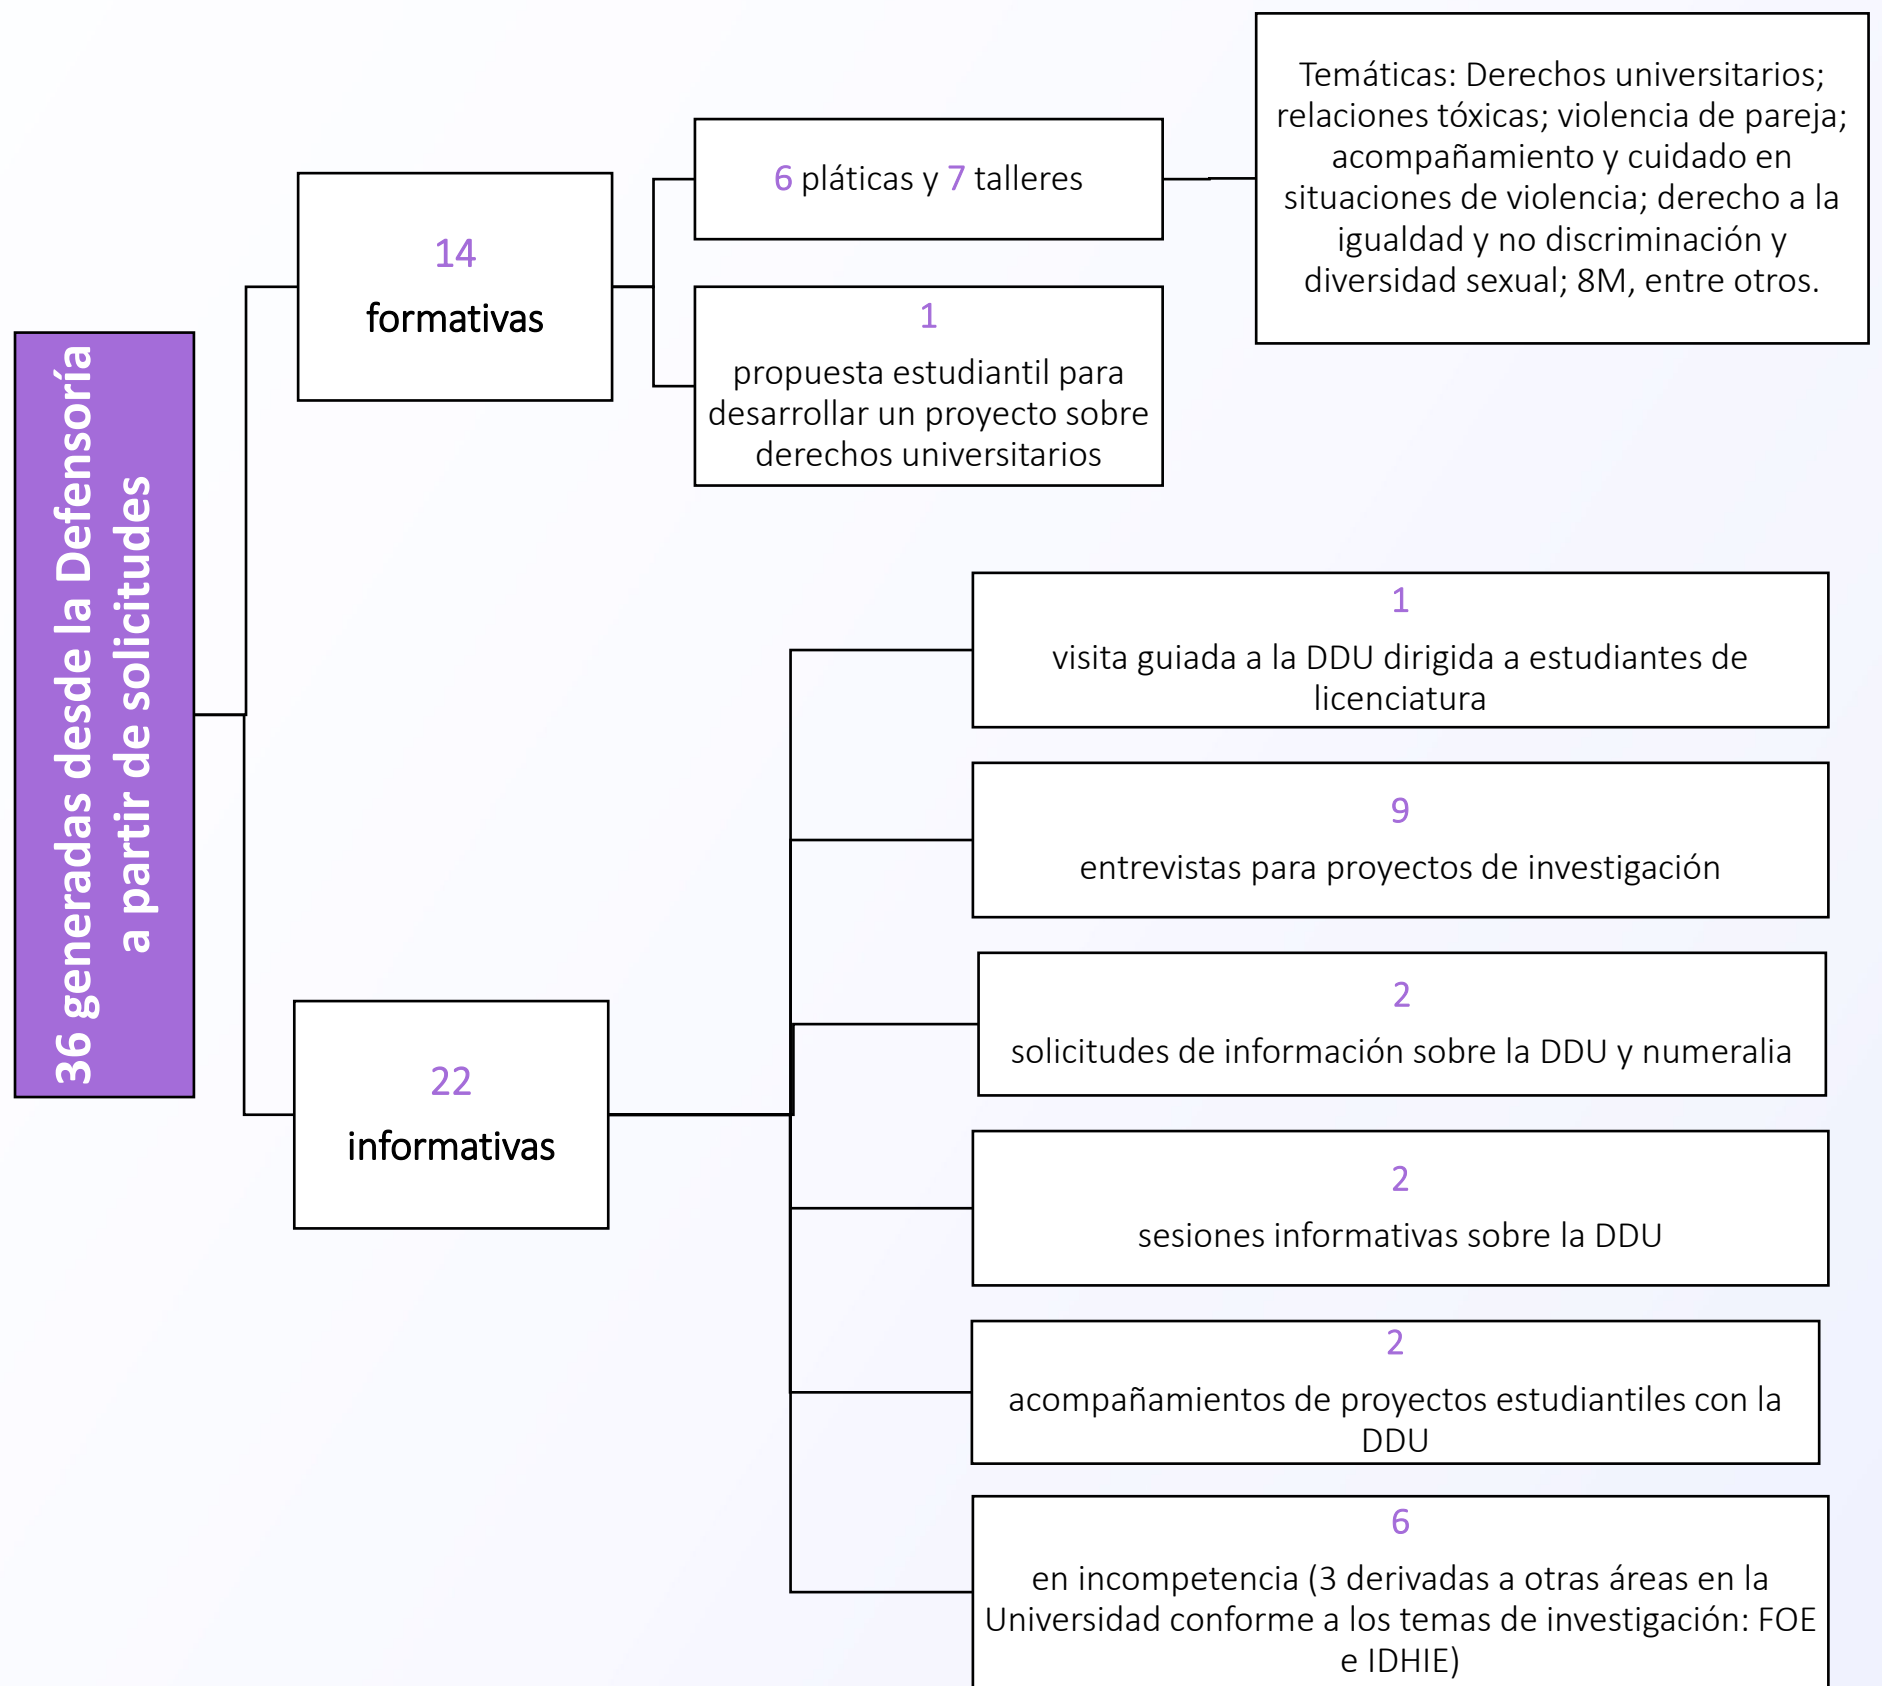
36 generadas desde la Defensoría a partir de solicitudes

14
formativas

6 pláticas y 7 talleres

Temáticas: Derechos universitarios; relaciones tóxicas; violencia de pareja; acompañamiento y cuidado en situaciones de violencia; derecho a la igualdad y no discriminación y diversidad sexual; 8M, entre otros.

1
propuesta estudiantil para desarrollar un proyecto sobre derechos universitarios

22
informativas

1
visita guiada a la DDU dirigida a estudiantes de licenciatura

9
entrevistas para proyectos de investigación

2
solicitudes de información sobre la DDU y numeralia

2
sesiones informativas sobre la DDU

2
acompañamientos de proyectos estudiantiles con la DDU

6
en incompetencia (3 derivadas a otras áreas en la Universidad conforme a los temas de investigación: FOE e IDHIE)